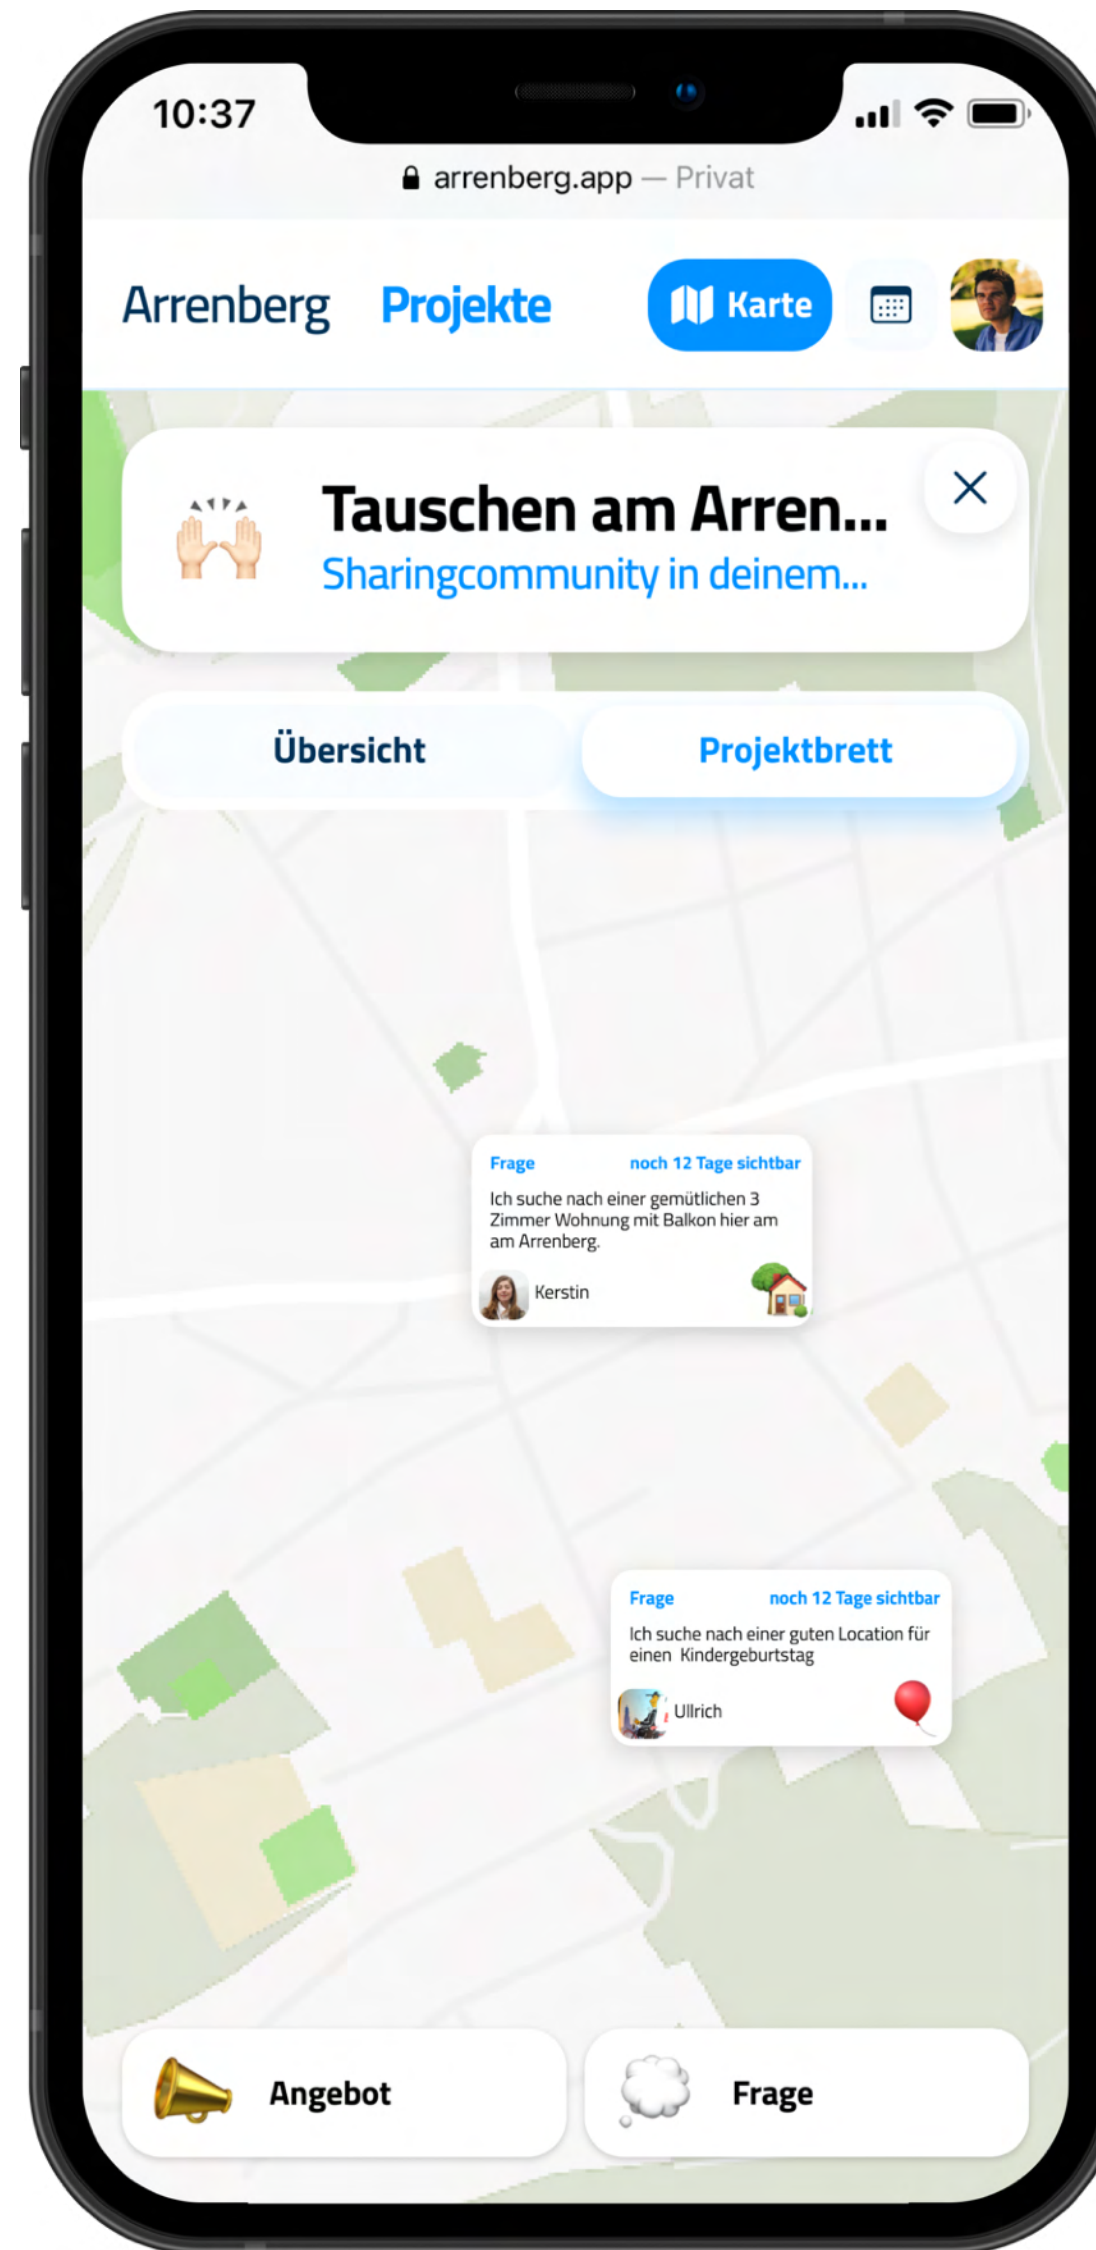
10:37

arrenberg.app — Privat

Arrenberg Projekte Karte

Tauschen am Arren...
Sharingcommunity in deinem...

Übersicht Projektbrett

Frage noch 12 Tage sichtbar
Ich suche nach einer gemütlichen 3 Zimmer Wohnung mit Balkon hier am am Arrenberg.
Kerstin

Frage noch 12 Tage sichtbar
Ich suche nach einer guten Location für einen Kindergeburtstag
Ullrich

Angebot Frage